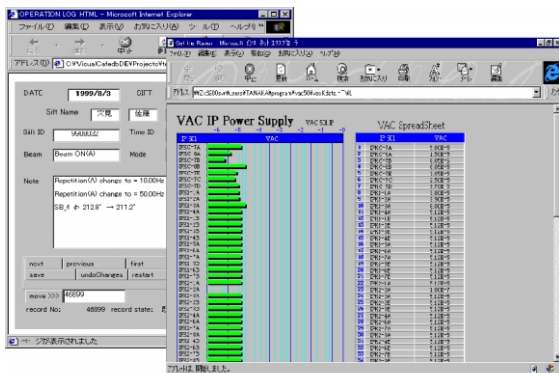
OPERATION LOG HTML - Microsoft Internet Explorer

ファイル(F) 編集(E) 表示(V) お気に入り(A) ツール(T) ヘルプ(H)

アドレス(D) C:¥VisualCafedbDE¥Projects¥

DATE 1999/8/3 SIFT

Sift Name 宍見 佐藤

Sift ID 9908032 Time ID

Beam Beam ON(A) Mode

Note Repetition(A) change to = 10.00Hz
Repetition(A) change to = 50.00Hz
SB_4 in 212.8° → 211.2°

next previous first
save undoChanges restart

move >>> 46899

record No: 46899 record state:

ページが表示されました

Sel.. Browser - Microsoft インターネット エクスプローラ

ファイル(F) 編集(E) 表示(V) お気に入り(A) ツール(T) ヘルプ(H)

アドレス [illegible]

VAC IP Power Supply

VAC SpreadSheet

IP SS VAC

IP SS VAC

アプレットは、開始しました。